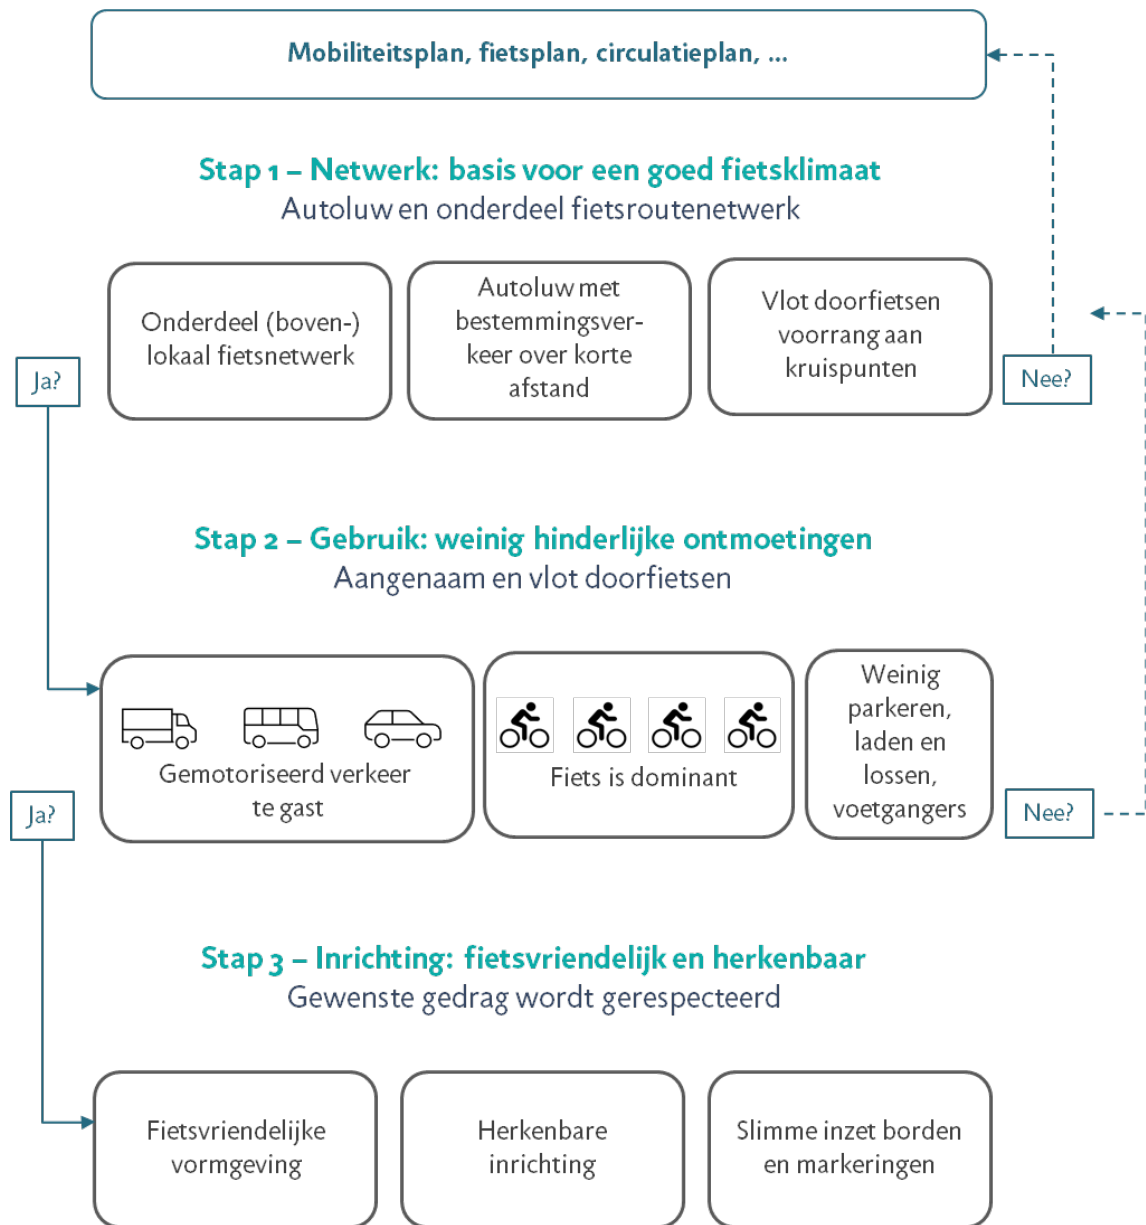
Mobiliteitsplan, fietsplan, circulatieplan, ...

Stap 1 – Netwerk: basis voor een goed fietsklimaat
Autoluw en onderdeel fietsroutenetwerk

Onderdeel (boven-) lokaal fietsnetwerk

Autoluw met bestemmingsverkeer over korte afstand

Vlot doorfietsen voorrang aan kruispunten

Ja?

Nee?

Stap 2 – Gebruik: weinig hinderlijke ontmoetingen
Aangenaam en vlot doorfietsen

Gemotoriseerd verkeer te gast

Fiets is dominant

Weinig parkeren, laden en lossen, voetgangers

Ja?

Nee?

Stap 3 – Inrichting: fietsvriendelijk en herkenbaar
Gewenste gedrag wordt gerespecteerd

Fietsvriendelijke vormgeving

Herkenbare inrichting

Slimme inzet borden en markeringen